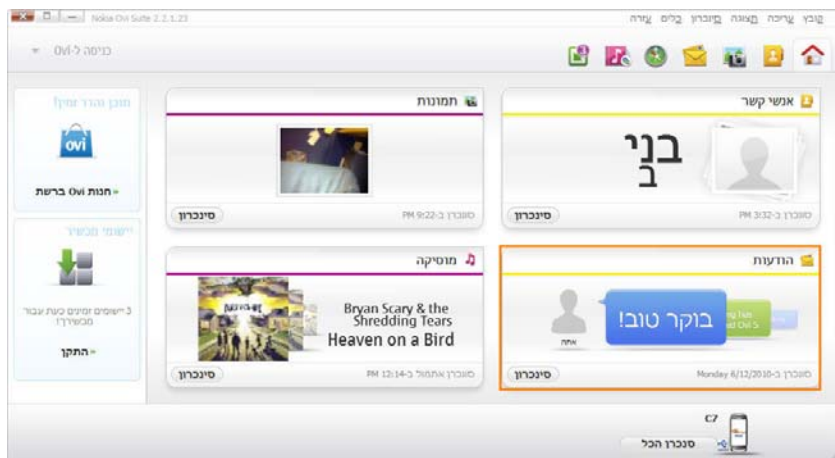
Nokia Ovi Suite 2.2.1.23

קובץ עריכה תצוגה חיבורן כלים עזרה

כניסה ל-Ovi

אנשי קשר

בני ב

סונכרן ב-3:32 PM
סינכרון

תמונות

סונכרן ב-9:22 PM
סינכרון

תוכן הגדר זמין!

ovi

» חנות Ovi ברשת

יישומי מכשיר

3 יישומים זמינים כעת עבור מכשירך!

» התקן

הודעות

בוקר טוב!

אתה

סונכרן ב-Monday 6/12/2010
סינכרון

מוסיקה

Bryan Scary & the Shredding Tears
Heaven on a Bird

סונכרן אתמול ב-12:14 PM
סינכרון

C7

סנכרון הכל